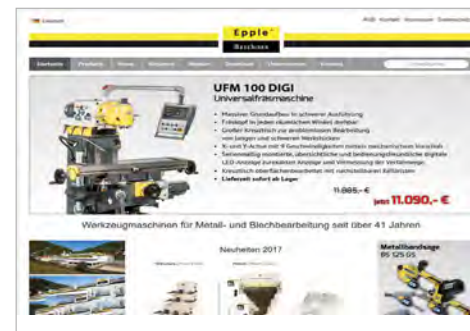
Epple
Maschinen

UFM 100 DIGI
Universalfräsmaschine

Liefersatz sofort ab Lager

11.865,- €
jetzt 11.090,- €

Werkzeugmaschinen für Metall- und Blechbearbeitung seit über 41 Jahren

Neuheiten 2017

Metallbandsäge
BS 125 GS